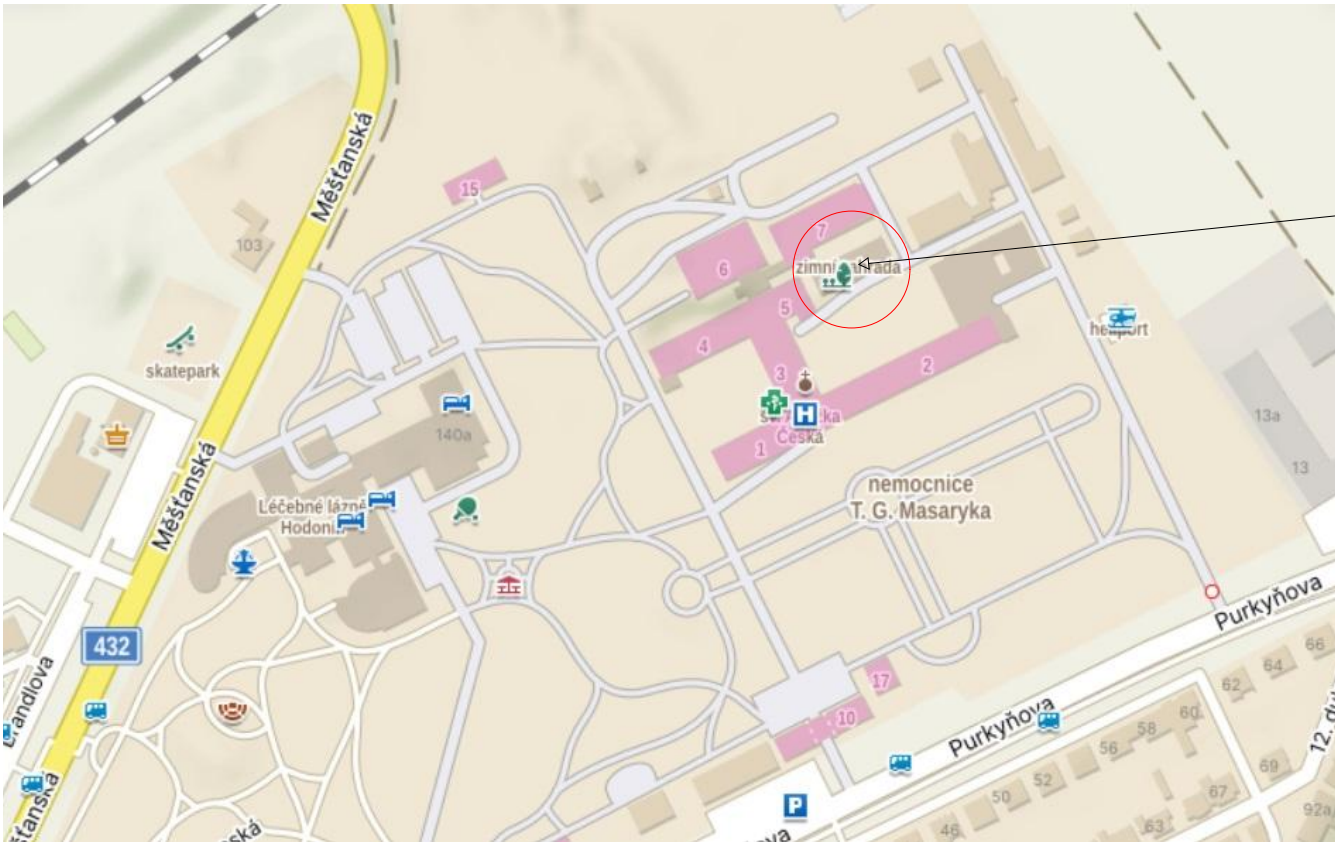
Měšťanská
15
103
7
6
zimní zahrada
5
4
3
2
heliport
skatepark
140a
lékárna Česká
1
nemocnice
T. G. Masaryka
13a
13
Léčebné lázně Hodonín
Měšťanská
432
Purkyňova
Purkyňova
66
64
62
17
10
58
60
56
52
50
46
63
67
69
92a
12. d
Brandlova
Měšťanská
P
ova
ská